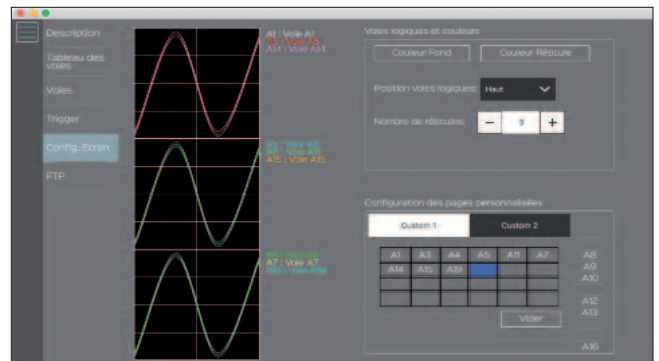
Description

Tableau des voies

Voies

Trigger

Config. Ecran

FTP

A1 : Voie A1
A5 : Voie A5
A14 : Voie A14

A3 : Voie A3
A11 : Voie A11
A15 : Voie A15

A4 : Voie A4
A7 : Voie A7
A19 : Voie A19

Voies logiques et couleurs

Couleur Fond

Couleur Réticule

Position voies logiques:

Haut

Nombre de réticules:

−

3

+

Configuration des pages personnalisées

Custom 1

Custom 2

| A1 | A3 | A4 | A5 | A11 | A7 |
|---|---|---|---|---|---|
| A14 | A15 | A19 | | | |
| | | | | | |
| | | | | | |
| | | | | | |

A8
A9
A10
A12
A13
A16

Vider